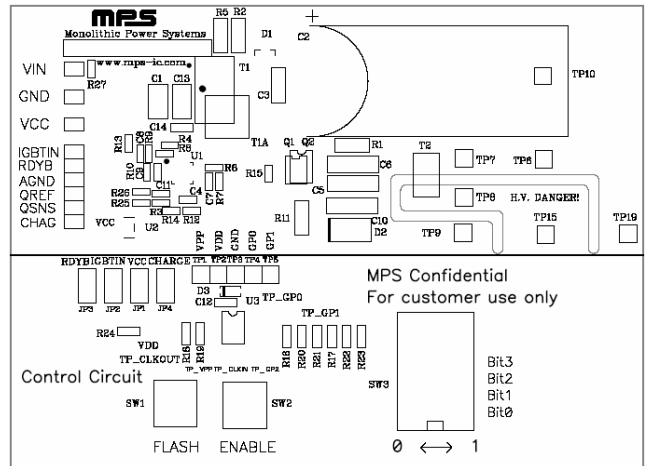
MPS
Monolithic Power Systems
www.mps-ic.com

R5 R2
D1
C2
+
TP10
T1
VIN
GND
VCC
R27
C1 C13
C3
C14
T1A
Q1 Q2
R1
IGBTIN
RDYB
AGND
QREF
QSNS
CHAG
R13
R4
R6
U1
R10
R6
C4
C11
R26
R25
R3
R14 R12
C7
R7
R15
C6
C5
T2
TP7
TP8
TP6
H.V. DANGER!
R11
C10
D2
TP15
TP9
TP19
VCC
U2
VPP
VDD
GND
GP0
GP1

RDYB IGBTIN VCC CHARGE
TP1 TP2 TP3 TP4 TP5
JP3 JP2 JP1 JP4
D3
C12
U3
TP_GP0
MPS Confidential
For customer use only
R24
VDD
TP_CLKOUT
R16
R19
TP_GP1
R18 R20 R21 R17 R22 R23
TP_VPP TP_CLKIN TP_GP2
Control Circuit
SW1
SW2
SW3
Bit3
Bit2
Bit1
Bit0
FLASH ENABLE
0 ⟷ 1